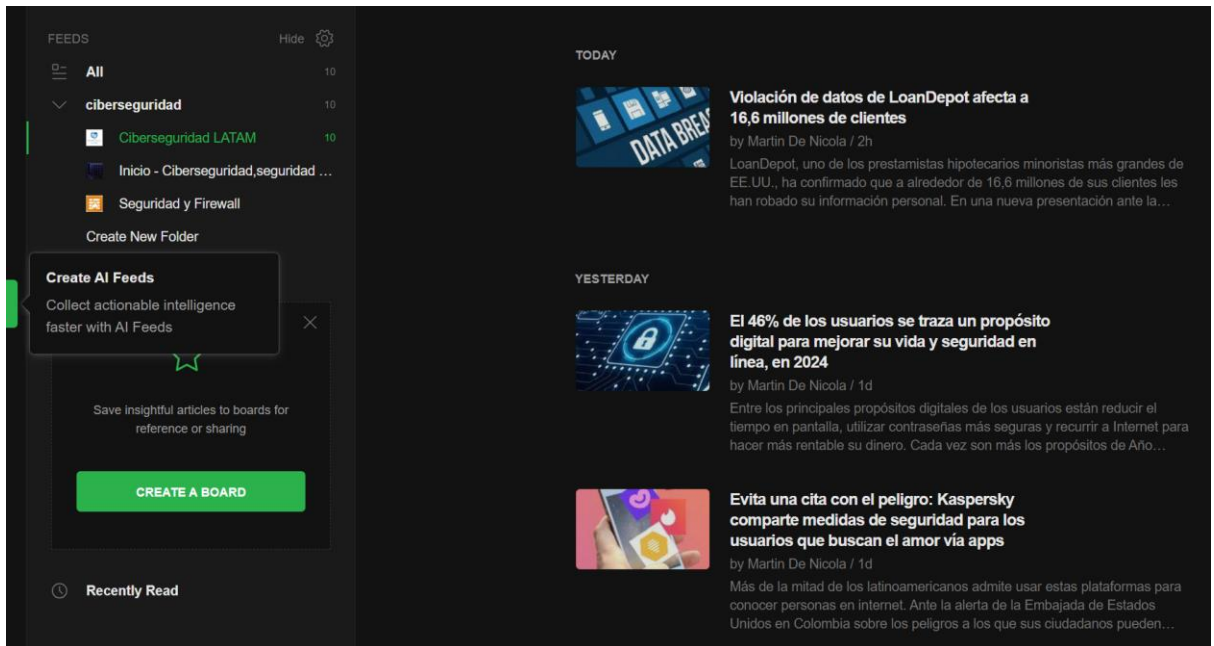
FEEDS Hide

All 10

ciberseguridad 10

Ciberseguridad LATAM 10

Inicio - Ciberseguridad,seguridad …

Seguridad y Firewall

Create New Folder

Create AI Feeds

Collect actionable intelligence faster with AI Feeds

Save insightful articles to boards for reference or sharing

CREATE A BOARD

Recently Read

TODAY

DATA BREA

Violación de datos de LoanDepot afecta a 16,6 millones de clientes

by Martin De Nicola / 2h

LoanDepot, uno de los prestamistas hipotecarios minoristas más grandes de EE.UU., ha confirmado que a alrededor de 16,6 millones de sus clientes les han robado su información personal. En una nueva presentación ante la…

YESTERDAY

El 46% de los usuarios se traza un propósito digital para mejorar su vida y seguridad en línea, en 2024

by Martin De Nicola / 1d

Entre los principales propósitos digitales de los usuarios están reducir el tiempo en pantalla, utilizar contraseñas más seguras y recurrir a Internet para hacer más rentable su dinero. Cada vez son más los propósitos de Año…

Evita una cita con el peligro: Kaspersky comparte medidas de seguridad para los usuarios que buscan el amor vía apps

by Martin De Nicola / 1d

Más de la mitad de los latinoamericanos admite usar estas plataformas para conocer personas en internet. Ante la alerta de la Embajada de Estados Unidos en Colombia sobre los peligros a los que sus ciudadanos pueden…